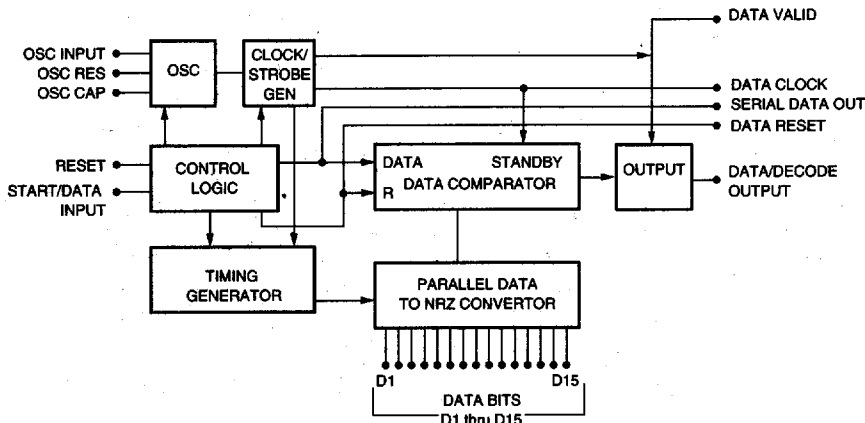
OSC INPUT
OSC RES
OSC CAP
OSC
CLOCK/ STROBE GEN
DATA VALID
DATA CLOCK
SERIAL DATA OUT
DATA RESET
RESET
START/DATA INPUT
CONTROL LOGIC
DATA
STANDBY
DATA COMPARATOR
R
OUTPUT
DATA/DECODE OUTPUT
TIMING GENERATOR
PARALLEL DATA TO NRZ CONVERTOR
D1
D15
DATA BITS
D1 thru D15